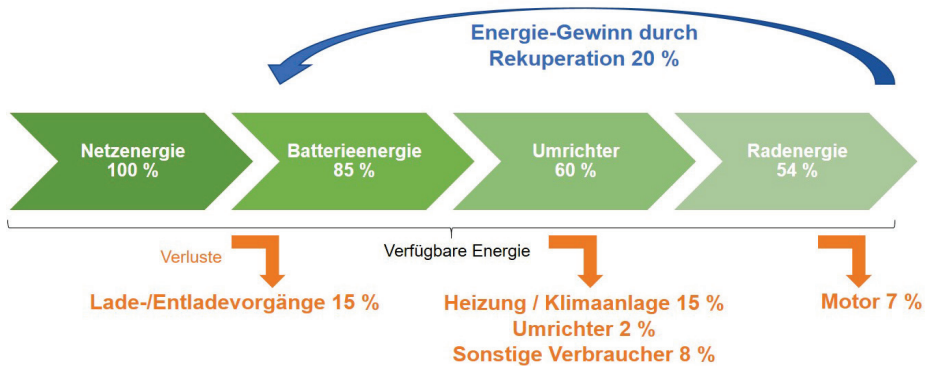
Energie-Gewinn durch Rekuperation 20 %

Netzenergie 100 %

Batterieenergie 85 %

Umrichter 60 %

Radenergie 54 %

Verfügbare Energie

Verluste

Lade-/Entladevorgänge 15 %

Heizung / Klimaanlage 15 %
Umrichter 2 %
Sonstige Verbraucher 8 %

Motor 7 %